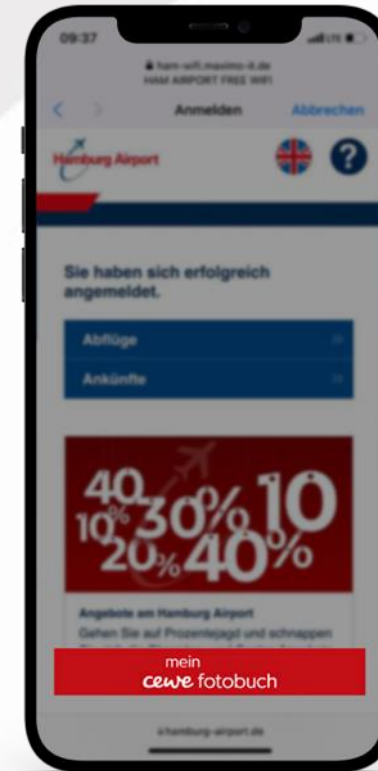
09:37

ham-wifi.maximo-it.de
HAM AIRPORT FREE WIFI

Anmelden Abbrechen

Hamburg Airport

?

Sie haben sich erfolgreich angemeldet.

Abflüge

Ankünfte

40 10% 30% 10 20% 40%

Angebote am Hamburg Airport

Gehen Sie auf Prozentejagd und schnappen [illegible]

mein
cewe fotobuch

hamburg-airport.de